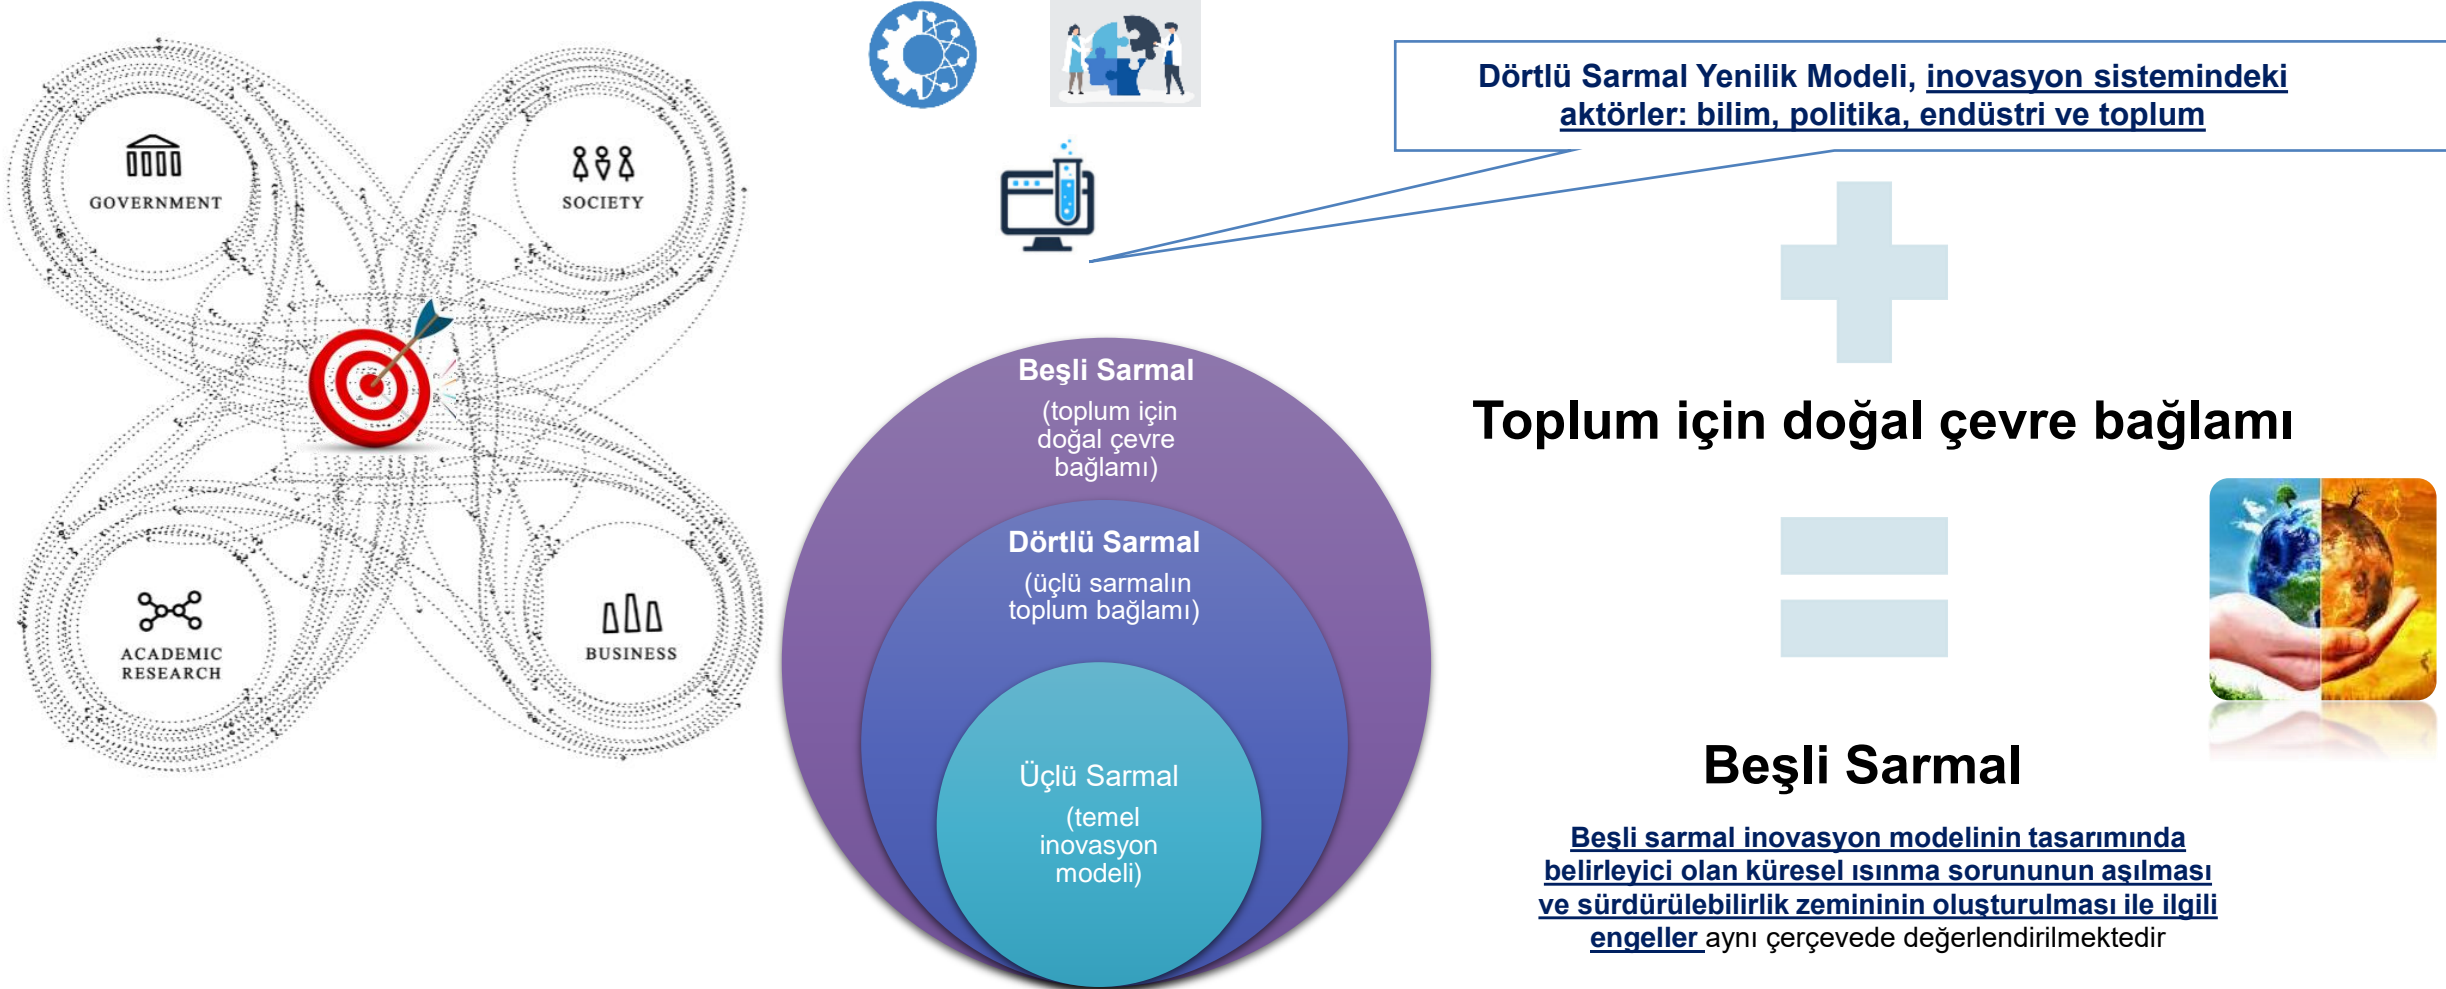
GOVERNMENT

SOCIETY

ACADEMIC RESEARCH

BUSINESS

Dörtlü Sarmal Yenilik Modeli, inovasyon sistemindeki aktörler: bilim, politika, endüstri ve toplum

Beşli Sarmal

(toplum için doğal çevre bağlamı)

Dörtlü Sarmal

(üçlü sarmalın toplum bağlamı)

Üçlü Sarmal

(temel inovasyon modeli)

Toplum için doğal çevre bağlamı

Beşli Sarmal

Beşli sarmal inovasyon modelinin tasarımında belirleyici olan küresel ısınma sorununun aşılması ve sürdürülebilirlik zemininin oluşturulması ile ilgili engeller aynı çerçevede değerlendirilmektedir